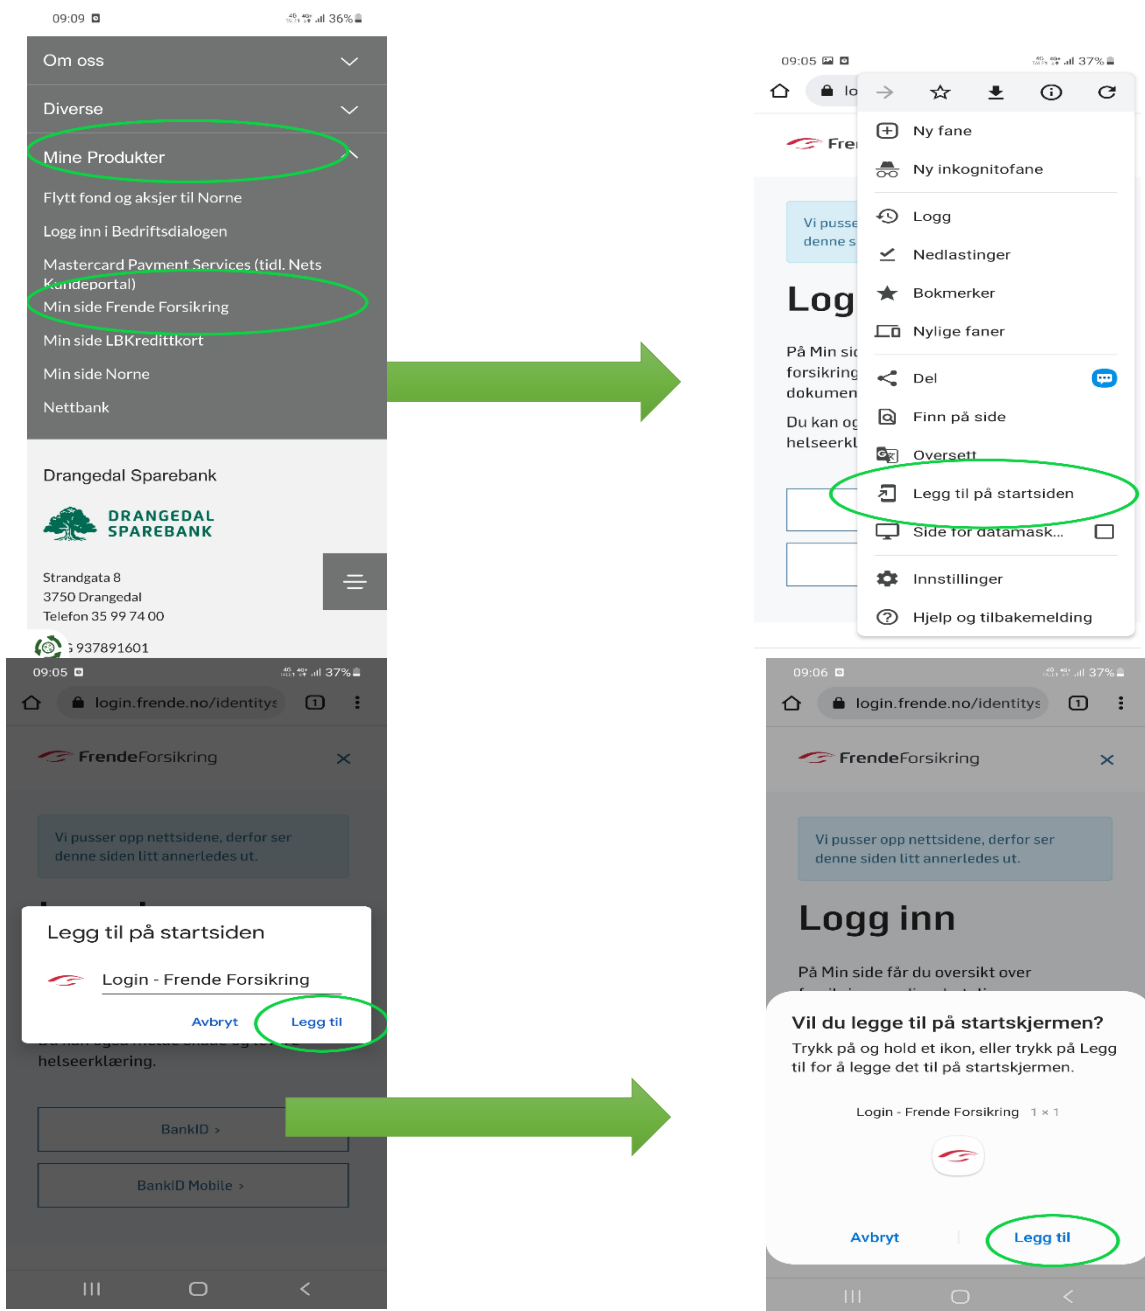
09:09 36%

Om oss

Diverse

Mine Produkter

Flytt fond og aksjer til Norne

Logg inn i Bedriftsdialogen

Mastercard Payment Services (tidl. Nets Kundeportal)

Min side Frende Forsikring

Min side LBKredittkort

Min side Norne

Nettbank

Drangedal Sparebank

DRANGEDAL SPAREBANK

Strandgata 8
3750 Drangedal
Telefon 35 99 74 00

937891601

09:05 37%

lo

Fre

Vi pusse denne s

Logg

På Min sid forsikring dokumen

Du kan og helseerkl

Ny fane

Ny inkognitofane

Logg

Nedlastinger

Bokmerker

Nylige faner

Del

Finn på side

Oversett

Legg til på startsiden

Side for datamask...

Innstillinger

Hjelp og tilbakemelding

09:05 37%

login.frende.no/identitys

FrendeForsikring

Vi pusser opp nettsidene, derfor ser denne siden litt annerledes ut.

Legg til på startsiden

Login - Frende Forsikring

Avbryt

Legg til

helseerklæring.

BankID >

BankID Mobile >

09:06 37%

login.frende.no/identitys

FrendeForsikring

Vi pusser opp nettsidene, derfor ser denne siden litt annerledes ut.

Logg inn

På Min side får du oversikt over

Vil du legge til på startskjermen?

Trykk på og hold et ikon, eller trykk på Legg til for å legge det til på startskjermen.

Login - Frende Forsikring 1 × 1

Avbryt

Legg til